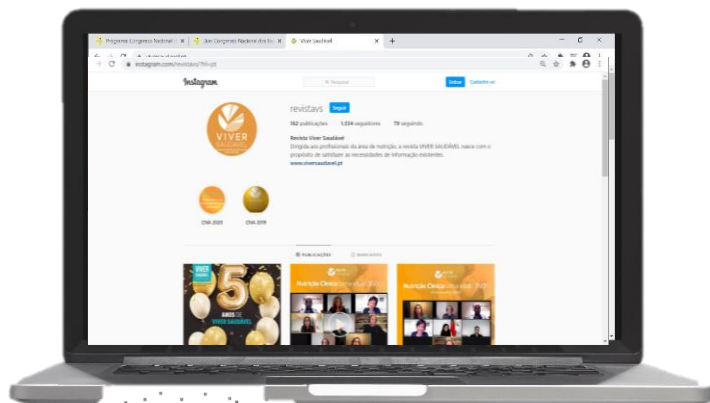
Programa Congresso Nacional | × | XIII Congresso Nacional dos Nu × | Viver Saudável × | +

instagram.com/revistavs/?hl=pt

Instagram

Pesquisar

Entrar | Cadastre-se

revistavs | Seguir

162 publicações | 1.034 seguidores | 79 a seguir

Revista Viver Saudável

Dirigida aos profissionais da área da nutrição, a revista VIVER SAUDÁVEL nasce com o propósito de satisfazer as necessidades de informação existentes.

www.viversaudavel.pt

VIVER SAUDÁVEL

CNA 2020 | CNA 2019

PUBLICAÇÕES | IDENTIFICADO

VIVER SAUDÁVEL

5 ANOS DE VIVER SAUDÁVEL

Nutrição Clínica

Nutrição Clínica